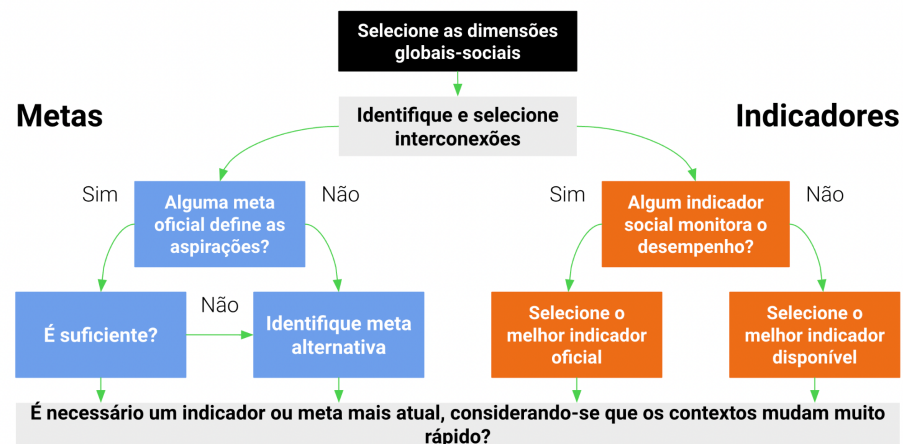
Selecione as dimensões globais-sociais

Metas

Identifique e selecione interconexões

Indicadores

Sim

Alguma meta oficial define as aspirações?

Não

Sim

Algum indicador social monitora o desempenho?

Não

É suficiente?

Não

Identifique meta alternativa

Selecione o melhor indicador oficial

Selecione o melhor indicador disponível

É necessário um indicador ou meta mais atual, considerando-se que os contextos mudam muito rápido?